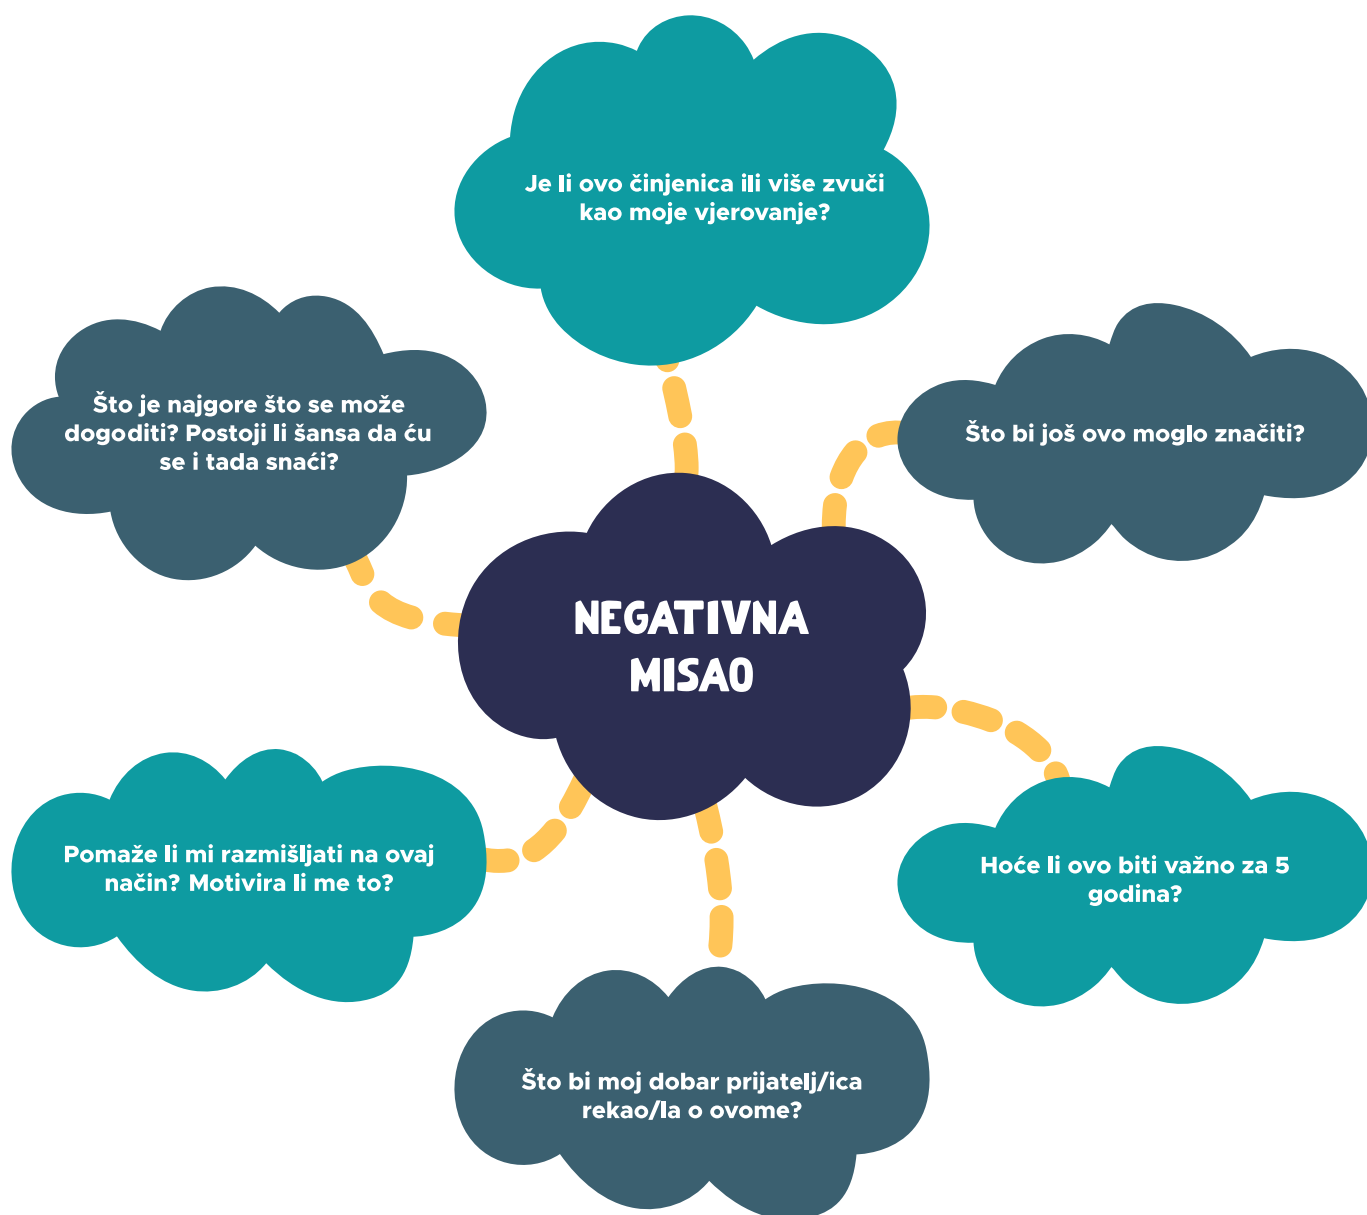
Je li ovo činjenica ili više zvuči kao moje vjerovanje?

Što je najgore što se može dogoditi? Postoji li šansa da ću se i tada snaći?

Što bi još ovo moglo značiti?

NEGATIVNA MISAO

Pomaže li mi razmišljati na ovaj način? Motivira li me to?

Hoće li ovo biti važno za 5 godina?

Što bi moj dobar prijatelj/ica rekao/la o ovome?